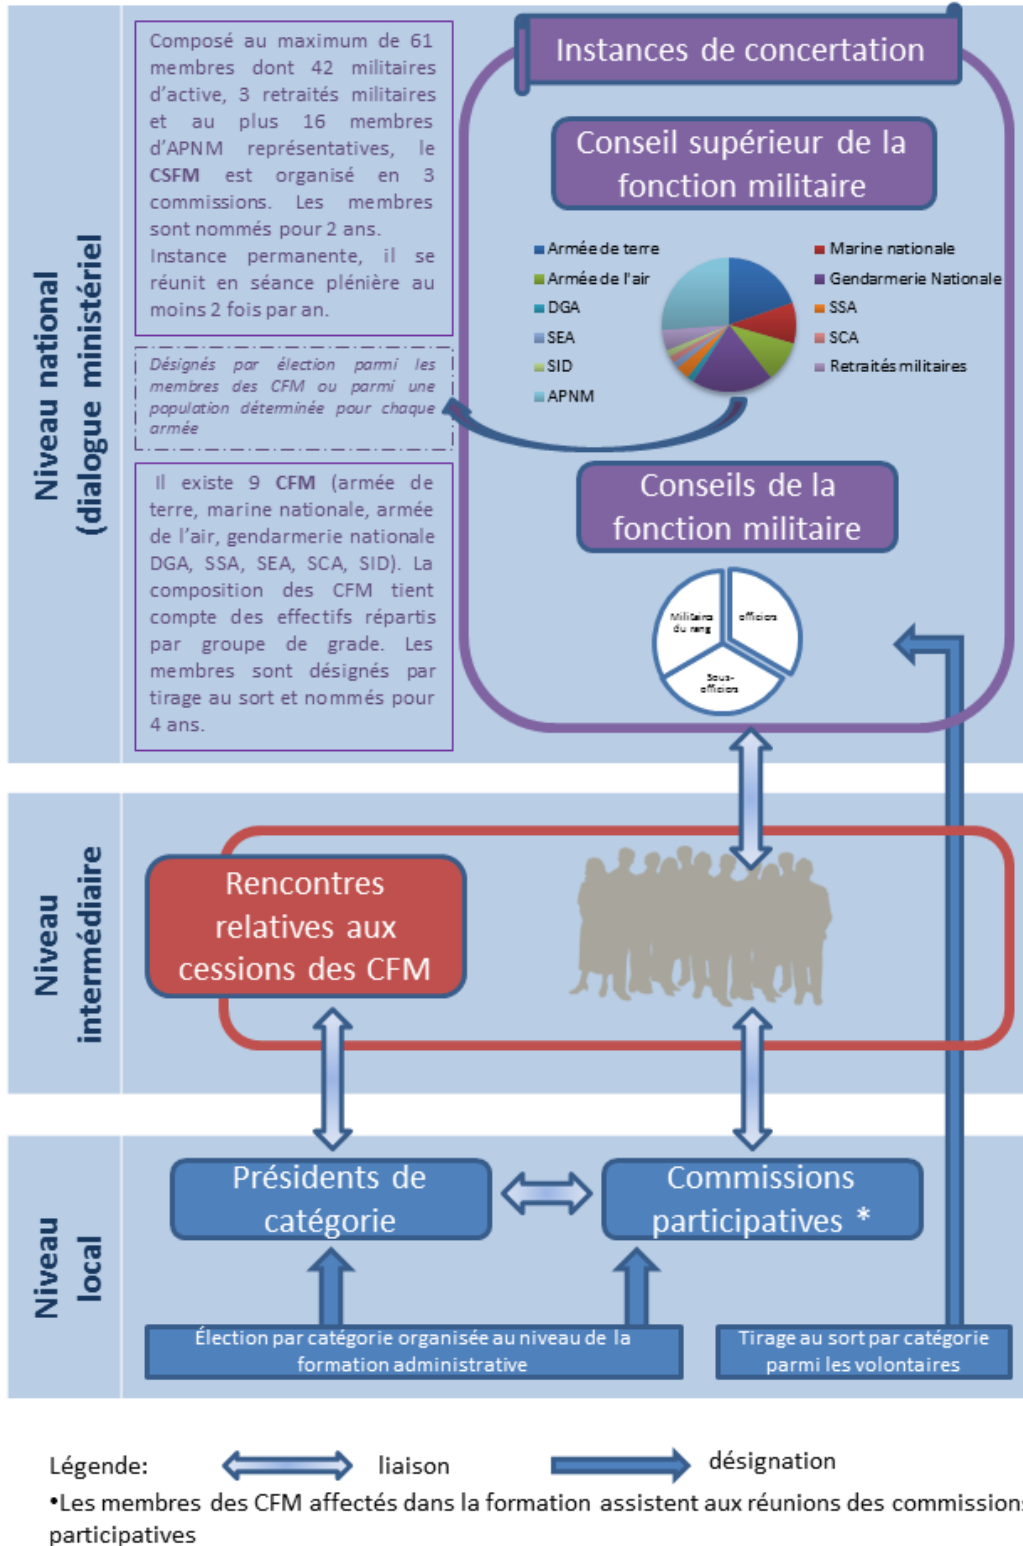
Niveau national (dialogue ministériel)

Composé au maximum de 61 membres dont 42 militaires d'active, 3 retraités militaires et au plus 16 membres d'APNM représentatives, le CSFM est organisé en 3 commissions. Les membres sont nommés pour 2 ans. Instance permanente, il se réunit en séance plénière au moins 2 fois par an.

Désignés par élection parmi les membres des CFM ou parmi une population déterminée pour chaque armée

Il existe 9 CFM (armée de terre, marine nationale, armée de l'air, gendarmerie nationale DGA, SSA, SEA, SCA, SID). La composition des CFM tient compte des effectifs répartis par groupe de grade. Les membres sont désignés par tirage au sort et nommés pour 4 ans.

Instances de concertation

Conseil supérieur de la fonction militaire

Armée de terre
Armée de l'air
DGA
SEA
SID
APNM
Marine nationale
Gendarmerie Nationale
SSA
SCA
Retraités militaires

Conseils de la fonction militaire

Militaires du rang
officiers
Sous-officiers

Niveau intermédiaire

Rencontres relatives aux cessions des CFM

Niveau local

Présidents de catégorie

Commissions participatives *

Élection par catégorie organisée au niveau de la formation administrative

Tirage au sort par catégorie parmi les volontaires

Légende: liaison désignation

•Les membres des CFM affectés dans la formation assistent aux réunions des commissions participatives